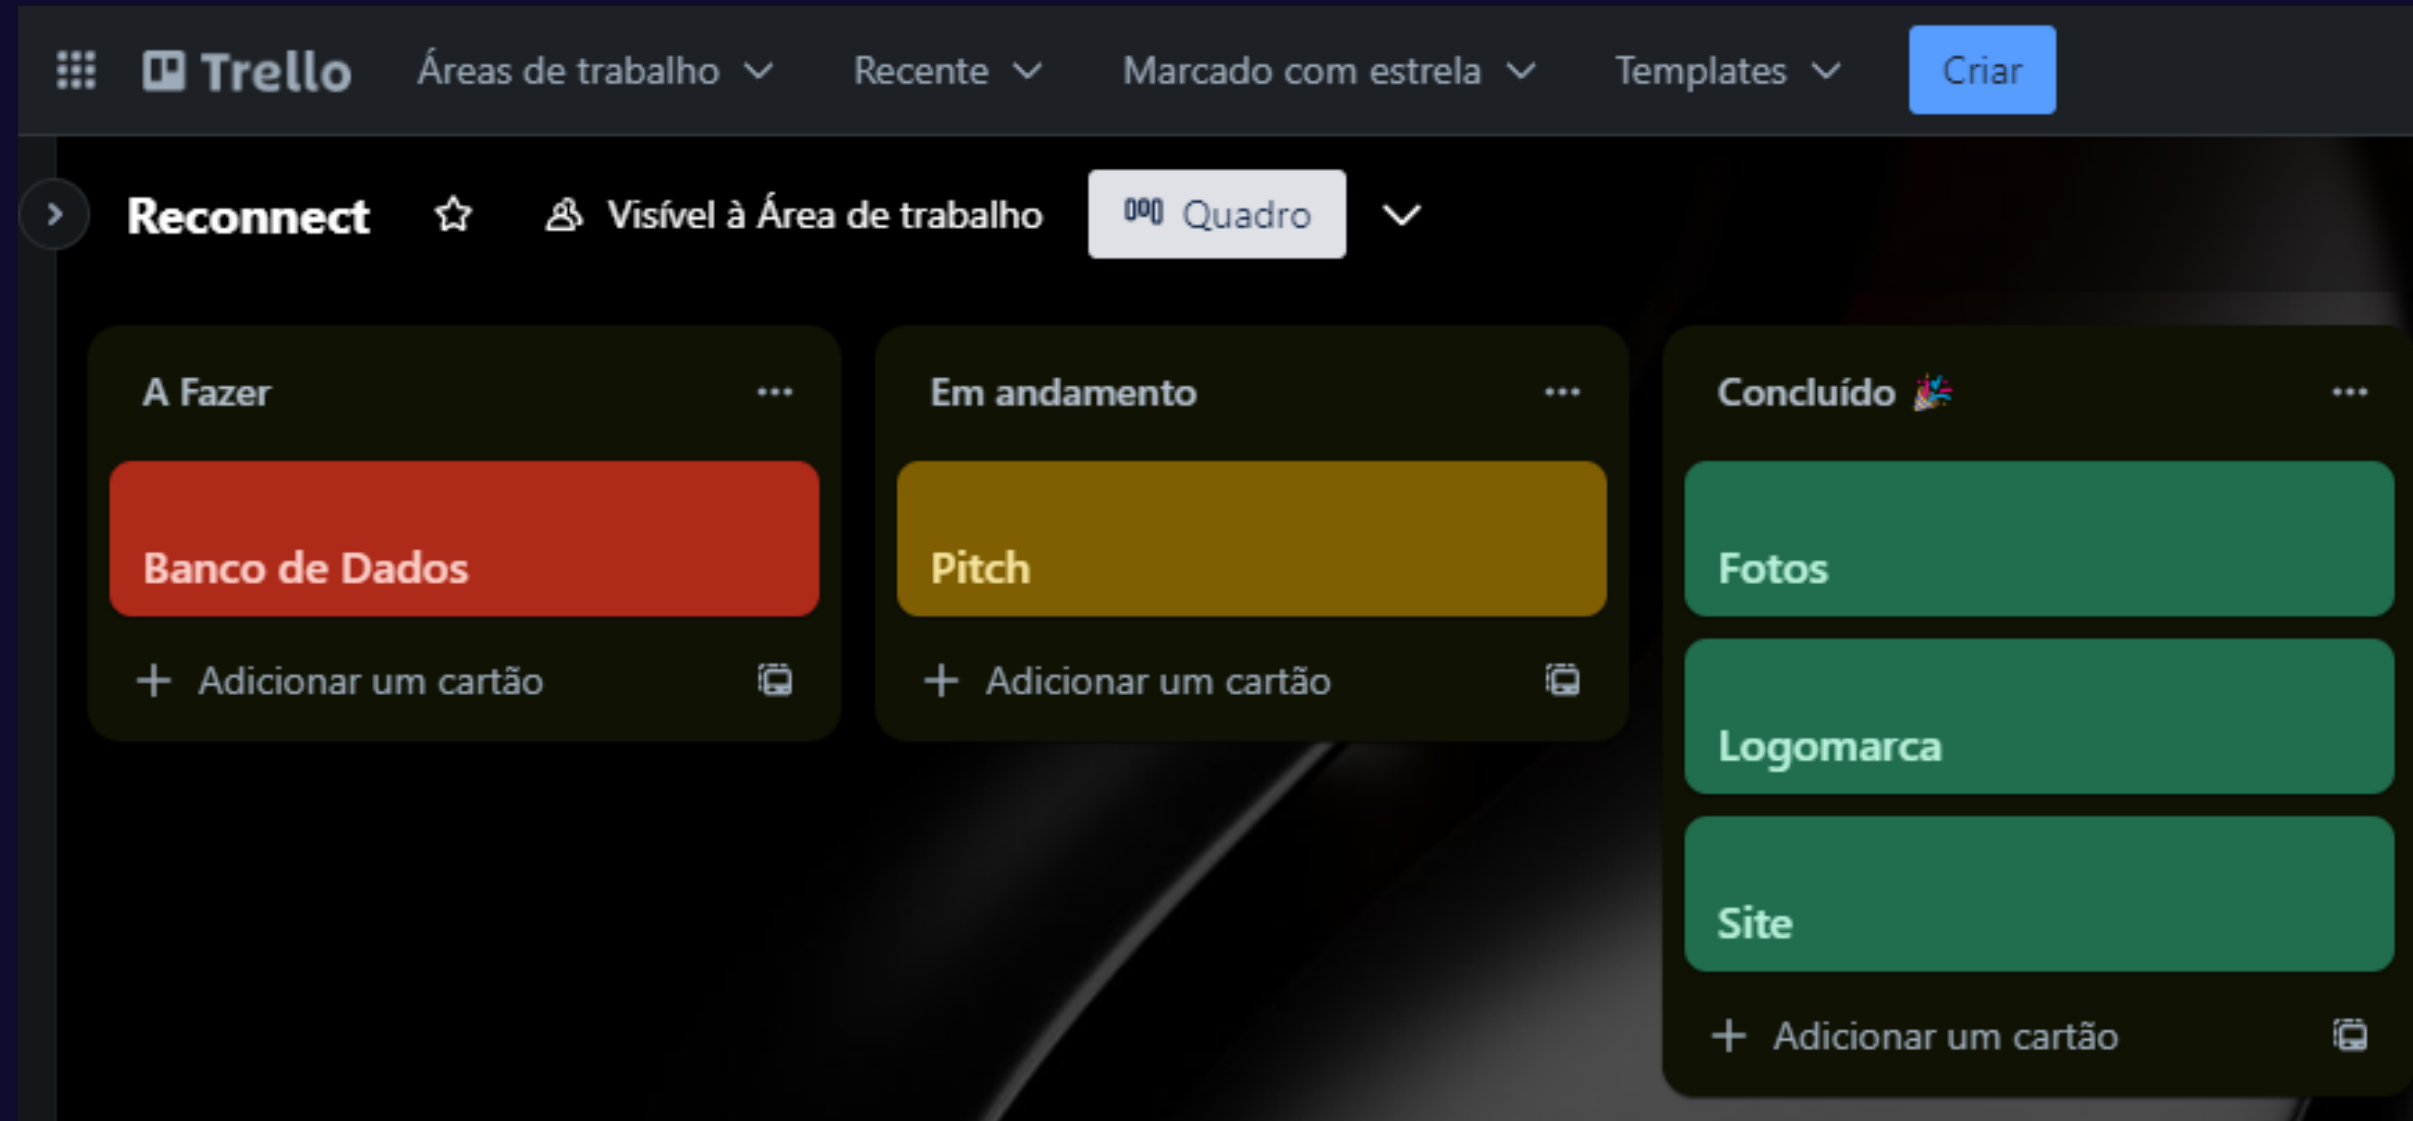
Trello Áreas de trabalho Recente Marcado com estrela Templates Criar

Reconnect Visível à Área de trabalho Quadro

A Fazer

Banco de Dados

+ Adicionar um cartão

Em andamento

Pitch

+ Adicionar um cartão

Concluído 🎉

Fotos

Logomarca

Site

+ Adicionar um cartão